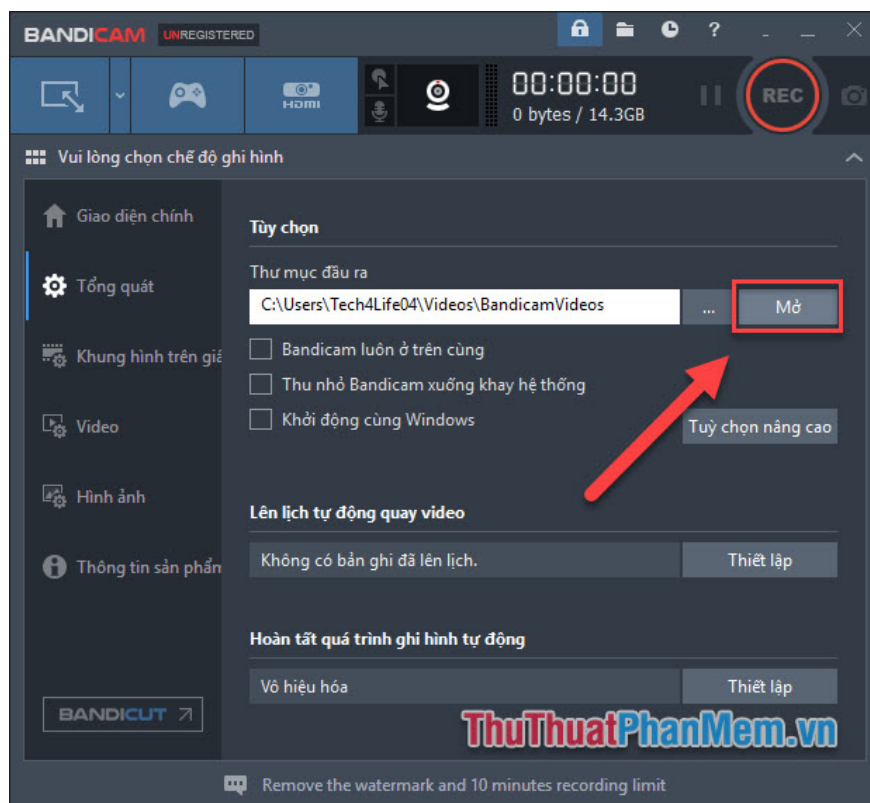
BANDICAM UNREGISTERED

?

HDMI

00:00:00
0 bytes / 14.3GB

REC

Vui lòng chọn chế độ ghi hình

Giao diện chính

Tổng quát

Khung hình trên giấ

Video

Hình ảnh

Thông tin sản phẩm

BANDICUT

Tùy chọn

Thư mục đầu ra

C:\Users\Tech4Life04\Videos\BandicamVideos

...

Mở

Bandicam luôn ở trên cùng

Thu nhỏ Bandicam xuống khay hệ thống

Khởi động cùng Windows

Tuỳ chọn nâng cao

Lên lịch tự động quay video

Không có bản ghi đã lên lịch.

Thiết lập

Hoàn tất quá trình ghi hình tự động

Vô hiệu hóa

Thiết lập

ThuThuatPhanMem.vn

Remove the watermark and 10 minutes recording limit